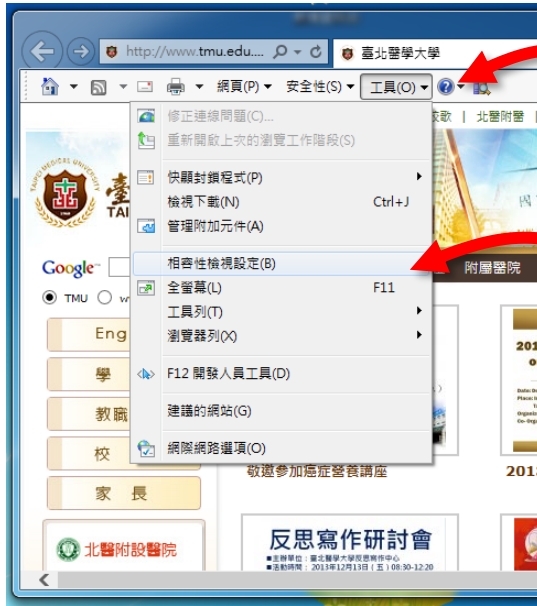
http://www.tmu.edu... 臺北醫學大學

網頁(P) 安全性(S) 工具(O)

修正連線問題(C)...
重新開啟上次的瀏覽工作階段(S)
快顯封鎖程式(P)
檢視下載(N) Ctrl+J
管理附加元件(A)
相容性檢視設定(B)
全螢幕(L) F11
工具列(T)
瀏覽器列(X)
F12 開發人員工具(D)
建議的網站(G)
網際網路選項(O)

TAIPEI MEDICAL UNIVERSITY
臺
TA
Google
TMU
Eng
學
教職
校
家 長
北醫附設醫院
款 | 北醫附
附屬醫院
敬邀參加癌症營養講座
201
反思寫作研討會
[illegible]